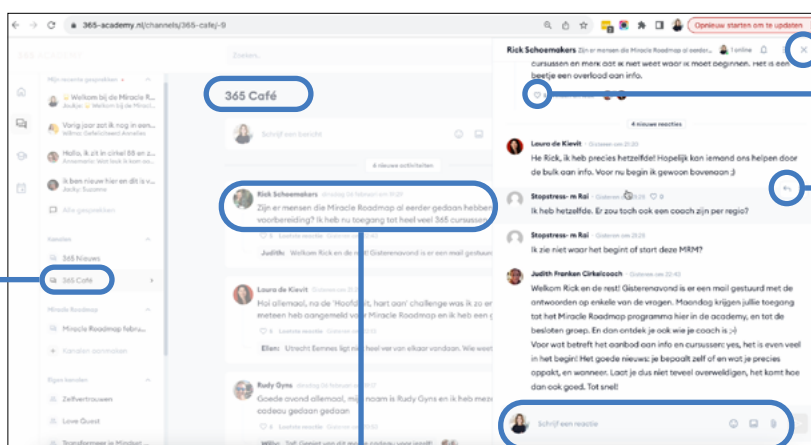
365-academy.nl/channels/365-cafe/-9

Opnieuw starten om te updaten

365 academy

Zoeken...

Mijn recente gesprekken

Welkom bij de Miracle R...

Vorig jaar zat ik nog in een...

Hallo, ik zit in cirkel 55 en z...

Ik ben nieuw hier en dit is v...

Alle gesprekken

Kanalen

365 Nieuws

365 Café

Miracle Roadmap

Miracle Roadmap febru...

Kanalen aanmaken

Eigen kanalen

Zelfvertrouwen

Love Quest

Transformeer je Mindset

365 Café

Schrijf een bericht

4 nieuwe activiteiten

Rick Schoemakers

Zijn er mensen die Miracle Roadmap al eerder gedaan hebben ... voorbereiding? Ik heb nu toegang tot heel veel 365 cursussen...

Judith: Welkom Rick en de rest! Gisterenavond is een ...

Laura de Kievit

Hoi allemaal, na de 'Hoofdzakelijk hart aan' challenge was ik zo er meteen heb aangemeld voor Miracle Roadmap ik heb een ...

Ellen: Utrecht Eemnes ligt nog heel ver van elkaar vandaan. Wel ...

Rudy Gyns

Goede avond allemaal, mijn naam is Rudy Gyns en ik heb mezelf ... cadeau gedaan ...

Rick Schoemakers Zijn er mensen die Miracle Roadmap al eerder...

1 online

cursussen en merk dat ik niet weet waar ik moet beginnen. Het is een beetje een overload aan info.

4 nieuwe reacties

Laura de Kievit Gisteren om 21:23

He Rick, ik heb precies hetzelfde! Hopelijk kan iemand ons helpen door de bulk aan info. Voor nu begin ik gewoon bovenaan ;)

Stopstress- m Rai Gisteren om 21:25

Ik heb hetzelfde. Er zou toch ook een coach zijn per regio?

Stopstress- m Rai Gisteren om 21:26

Ik zie niet waar het begint of start deze MRM?

Judith Franken Cirkelcoach Gisteren om 21:40

Welkom Rick en de rest! Gisterenavond is er een mail gestuurd met de antwoorden op enkele van de vragen. Maandag krijgen jullie toegang tot het Miracle Roadmap programma hier in de academy, en tot de besloten groep. En dan ontdek je ook wie je coach is ;-)
Voor wat betreft het aanbod aan info en cursussen: yes, het is even veel in het begin! Het goede nieuws: je bepaalt zelf of en wat je precies oppakt, en wanneer. Laat je dus niet teveel overweldigen, het komt hoe dan ook goed. Tot snel!

Schrijf een reactie